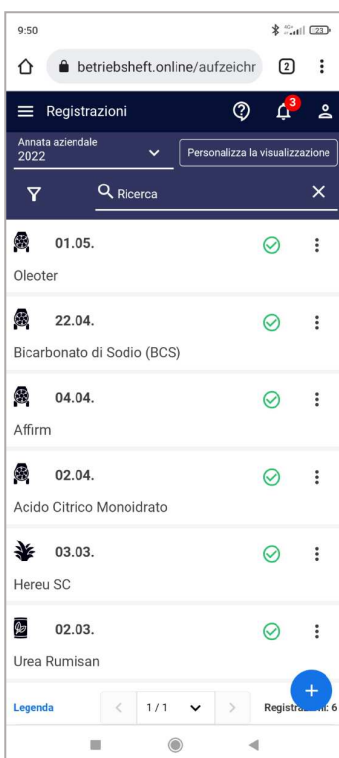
9:50

23

betriebsheft.online/aufzeichr

2

Registrazioni

3

Annata aziendale
2022

Personalizza la visualizzazione

Ricerca

01.05.

Oleoter

22.04.

Bicarbonato di Sodio (BCS)

04.04.

Affirm

02.04.

Acido Citrico Monoidrato

03.03.

Hereu SC

02.03.

Urea Rumisan

Legenda

1 / 1

Registra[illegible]i: 6